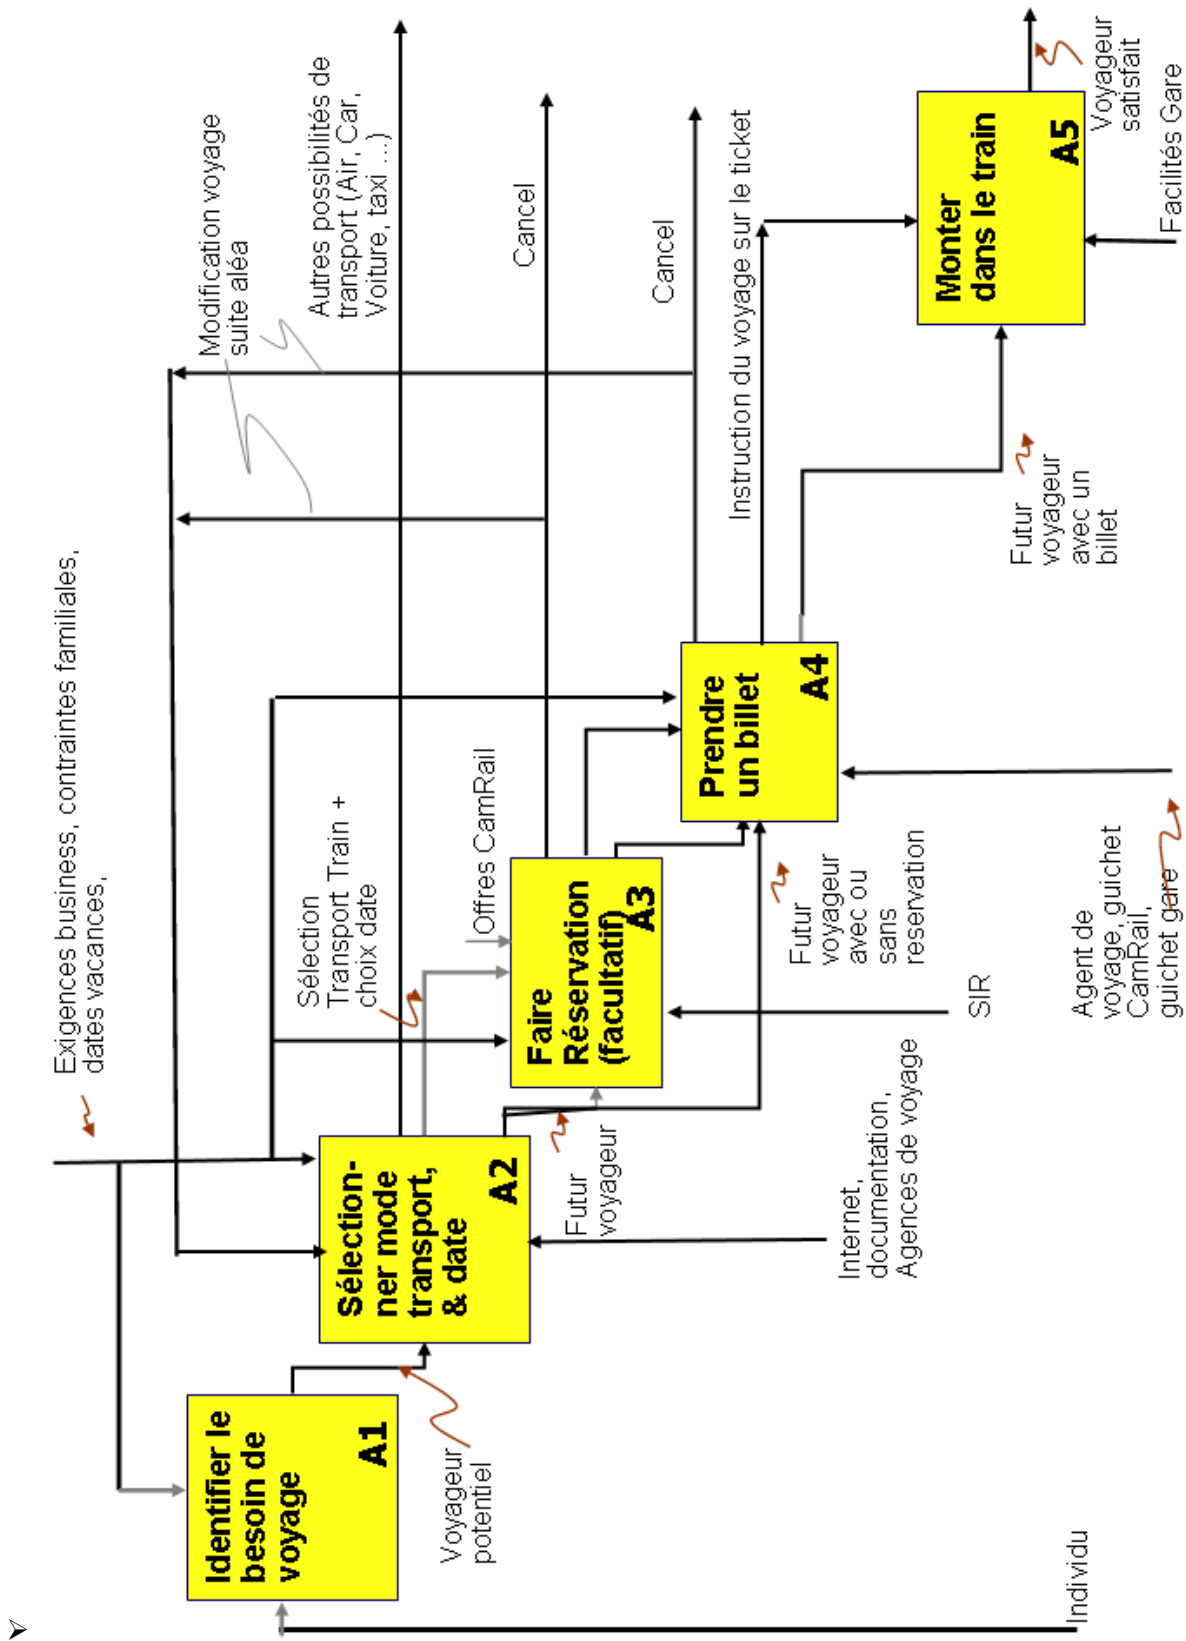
Identifier le besoin de voyage
A1

Sélectionner mode transport, & date
A2

Faire Réservation (facultatif)
A3

Prendre un billet
A4

Monter dans le train
A5

Exigences business, contraintes familiales, dates vacances,

Modification voyage suite aléa

Autres possibilités de transport (Air, Car, Voiture, taxi ...)

Cancel

Cancel

Instruction du voyage sur le ticket

Voyageur satisfait

Facilités Gare

Sélection Transport Train + choix date

Offres CamRail

Futur voyageur avec un billet

Futur voyageur avec ou sans reservation

SIR

Agent de voyage, guichet CamRail, guichet gare

Futur voyageur

Internet, documentation, Agences de voyage

Voyageur potentiel

Individu

➢